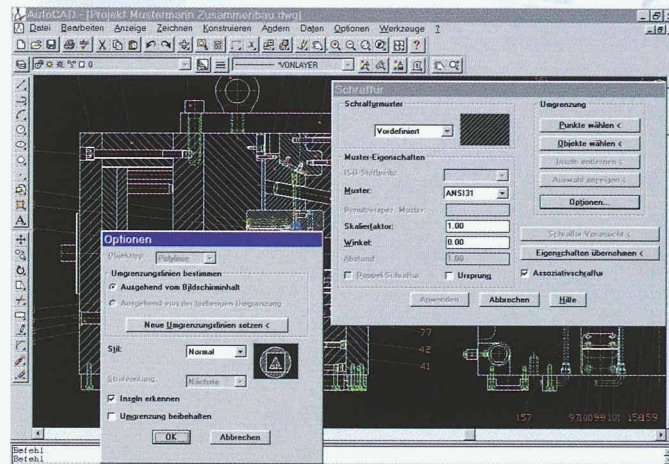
AutoCAD - [Projekt Mustermann Zusammenbau.dwg]

Datei Bearbeiten Anzeige Einfügen Format Werkzeuge Zeichnen Konstruieren Ändern Daten Optionen Werkzeuge ?

VONLAYER

Schraffur

Schraffurmuster

Vordefiniert

Muster-Eigenschaften

ISO-Stiftbreite:

Muster: ANSI31

Benutzertyp Muster:

Skalierfaktor: 1.00

Winkel: 0.00

Abstand: 1.00

Doppel-Schraffur

Ursprung

Umgrenzung

Punkte wählen <

Objekte wählen <

Inseln entfernen <

Auswahl anzeigen <

Optionen...

Schraffur Voransicht <

Eigenschaften übernehmen <

Assoziativschraffur

Anwenden

Abbrechen

Hilfe

Optionen

Objekttyp: Polylinie

Umgrenzungslinien bestimmen

Ausgehend vom Bildschirminhalt

Ausgehend von der festgelegten Umgrenzung

Neue Umgrenzungslinien setzen <

Stil: Normal

Strahlenlinie: Nächste

Inseln erkennen

Umgrenzung beibehalten

OK

Abbrechen

77

42

41

157

Befehl
Befehl